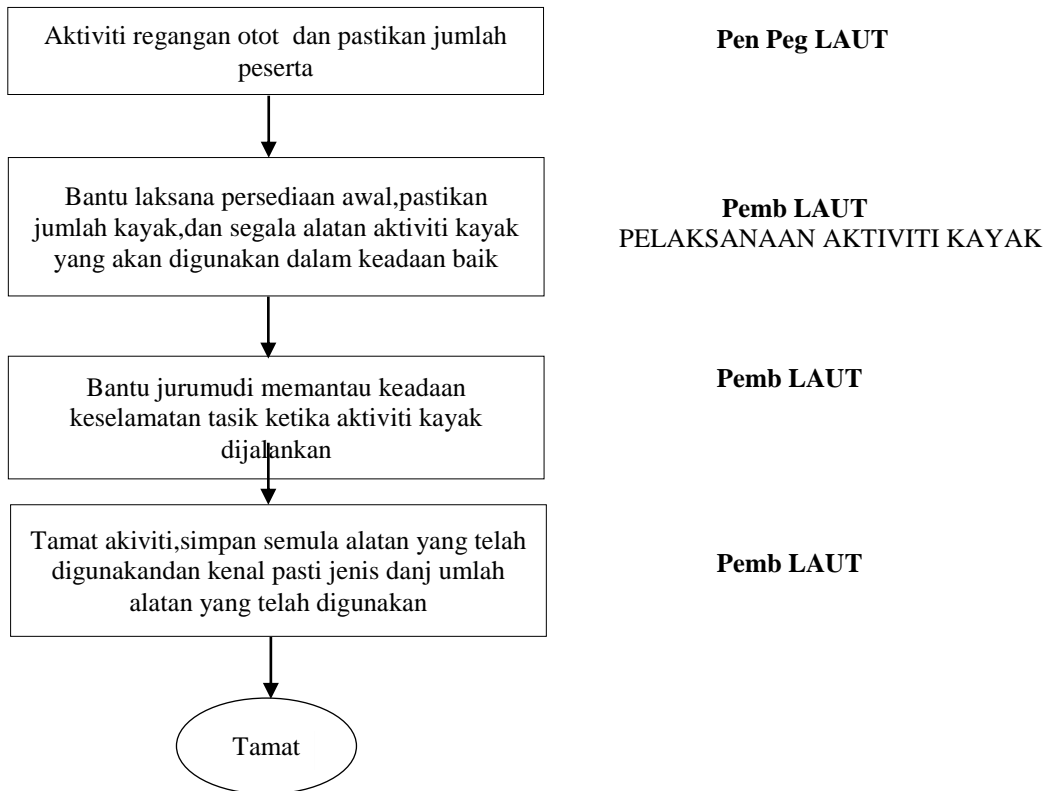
Aktiviti regangan otot  dan pastikan jumlah peserta

Pen Peg LAUT

Bantu laksana persediaan awal,pastikan jumlah kayak,dan segala alatan aktiviti kayak yang akan digunakan dalam keadaan baik

Pemb LAUT
PELAKSANAAN AKTIVITI KAYAK

Bantu jurumudi memantau keadaan keselamatan tasik ketika aktiviti kayak dijalankan

Pemb LAUT

Tamat akiviti,simpan semula alatan yang telah digunakandan kenal pasti jenis danj umlah alatan yang telah digunakan

Pemb LAUT

Tamat